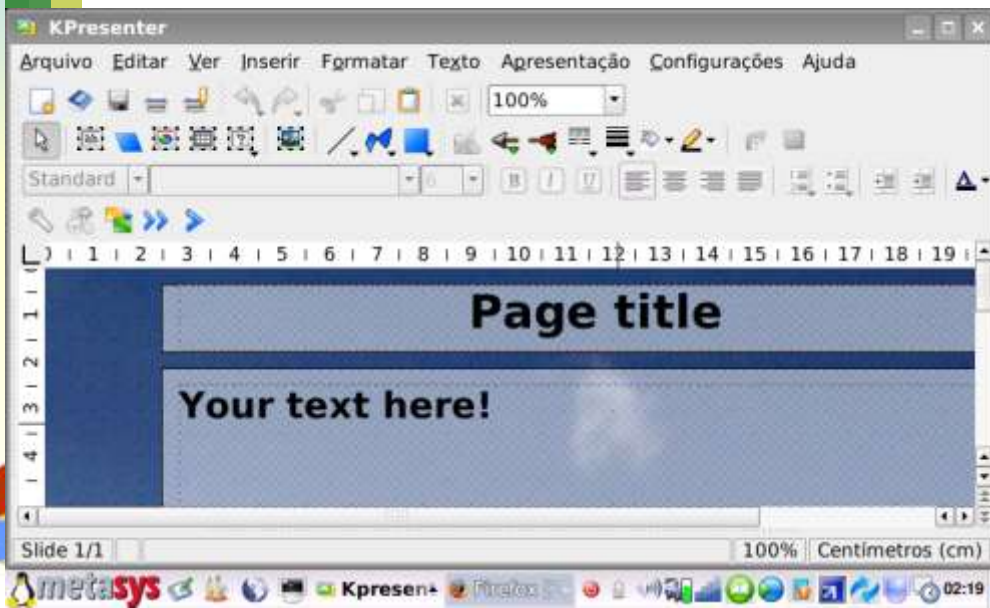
KPresenter

Arquivo Editar Ver Inserir Formatar Texto Apresentação Configurações Ajuda

100%

Standard

0 1 2 3 4 5 6 7 8 9 10 11 12 13 14 15 16 17 18 19

Page title

Your text here!

Slide 1/1 100% Centímetros (cm)

metasys Kpresen Firefox 02:19